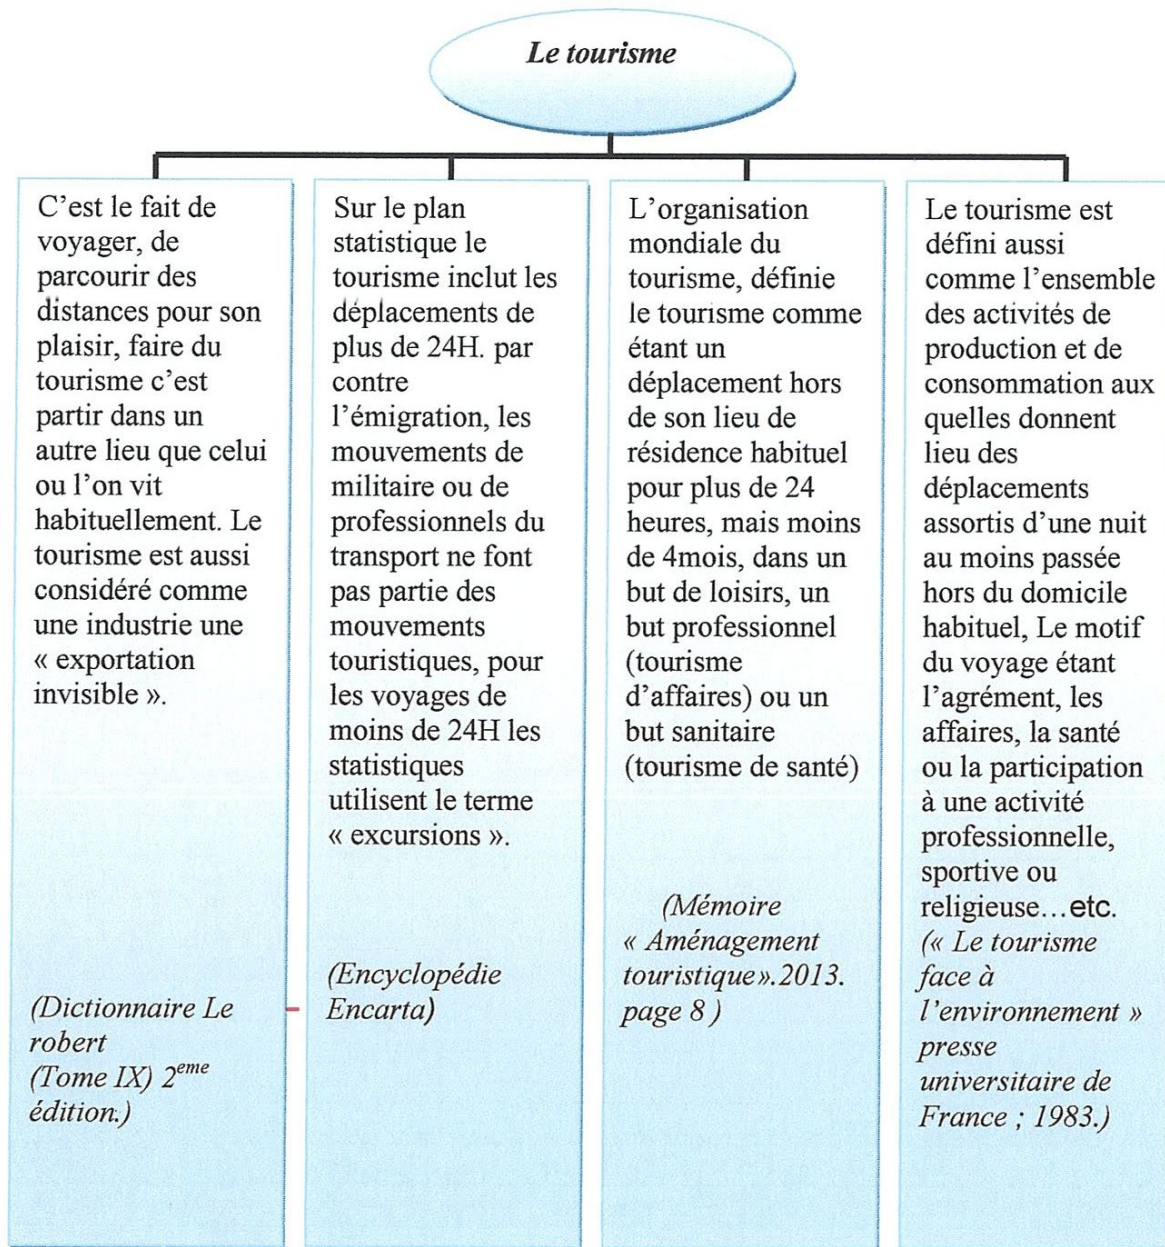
Le tourisme

C'est le fait de voyager, de parcourir des distances pour son plaisir, faire du tourisme c'est partir dans un autre lieu que celui ou l'on vit habituellement. Le tourisme est aussi considéré comme une industrie une « exportation invisible ».

(Dictionnaire Le robert (Tome IX) $2^{eme}$ édition.)

Sur le plan statistique le tourisme inclut les déplacements de plus de 24H. par contre l'émigration, les mouvements de militaire ou de professionnels du transport ne font pas partie des mouvements touristiques, pour les voyages de moins de 24H les statistiques utilisent le terme « excursions ».

(Encyclopédie Encarta)

L'organisation mondiale du tourisme, définie le tourisme comme étant un déplacement hors de son lieu de résidence habituel pour plus de 24 heures, mais moins de 4mois, dans un but de loisirs, un but professionnel (tourisme d'affaires) ou un but sanitaire (tourisme de santé)

(Mémoire « Aménagement touristique».2013. page 8 )

Le tourisme est défini aussi comme l'ensemble des activités de production et de consommation aux quelles donnent lieu des déplacements assortis d'une nuit au moins passée hors du domicile habituel, Le motif du voyage étant l'agrément, les affaires, la santé ou la participation à une activité professionnelle, sportive ou religieuse…etc.
(« Le tourisme face à l'environnement » presse universitaire de France ; 1983.)